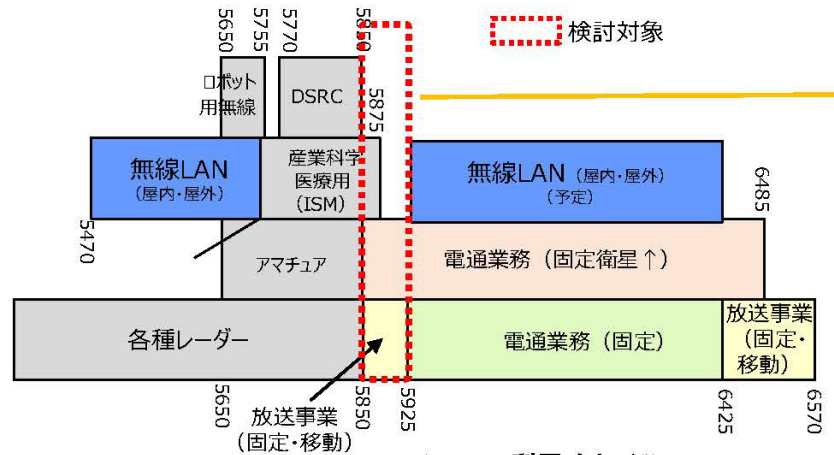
5650
5755
5770
5850
検討対象
ロボット用無線
DSRC
5875
無線LAN
(屋内・屋外)
産業科学医療用
(ISM)
無線LAN (屋内・屋外)
(予定)
6485
5470
アマチュア
電通業務 (固定衛星↑)
各種レーダー
電通業務 (固定)
放送事業
(固定・移動)
5650
5850
5925
6425
6570
放送事業
(固定・移動)